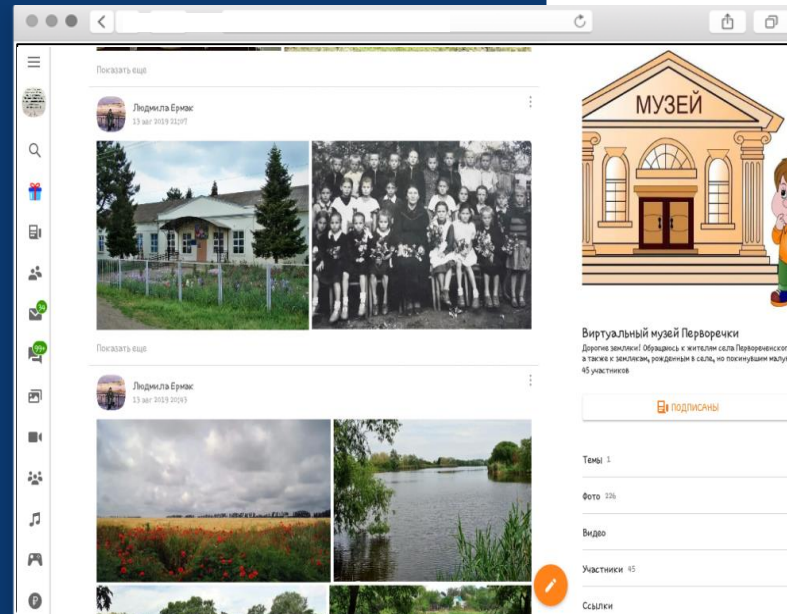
Показать еще

Людмила Ермак
13 авг 2019 21:07

Показать еще

Людмила Ермак
13 авг 2019 20:43

МУЗЕЙ

Виртуальный музей Перворечки
Дорогие земляки! Обращаюсь к жителям села Первореченско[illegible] а также к землякам, рожденным в селе, но покинувшим малу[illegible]
45 участников

ПОДПИСАНЫ

Темы 1

Фото 336

Видео

Участники 45

Ссылки